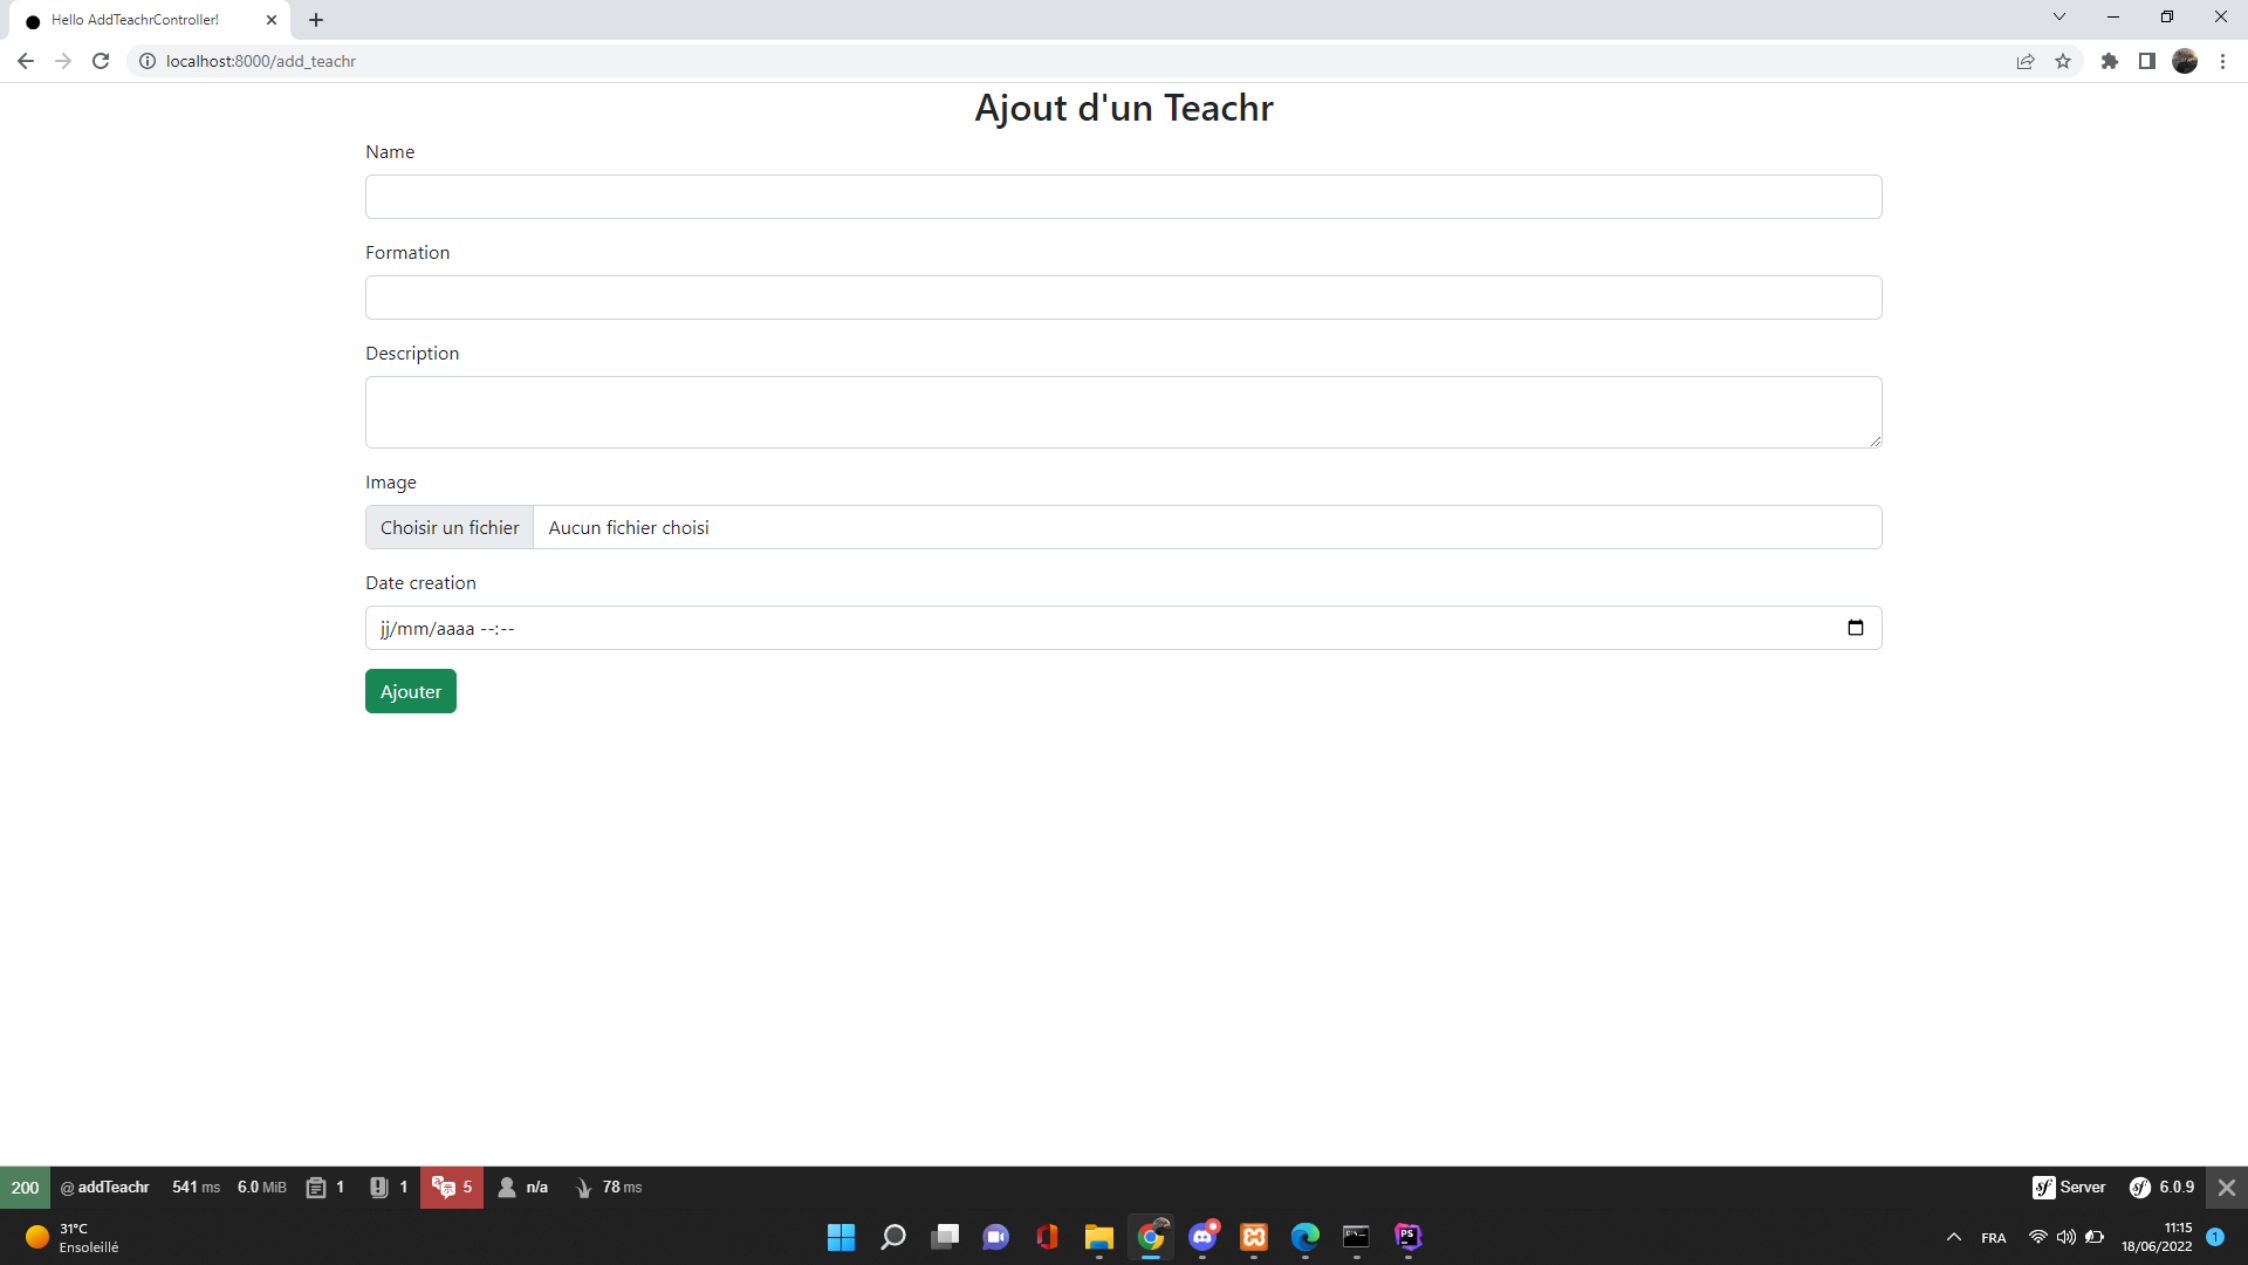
Hello AddTeachrController!

localhost:8000/add_teachr

Ajout d'un Teachr

Name

Formation

Description

Image

Choisir un fichier Aucun fichier choisi

Date creation

jj/mm/aaaa --:--

Ajouter

200 @ addTeachr 541 ms 6.0 MiB 1 1 5 n/a 78 ms Server 6.0.9

31°C
Ensoleillé

FRA 11:15
18/06/2022 1